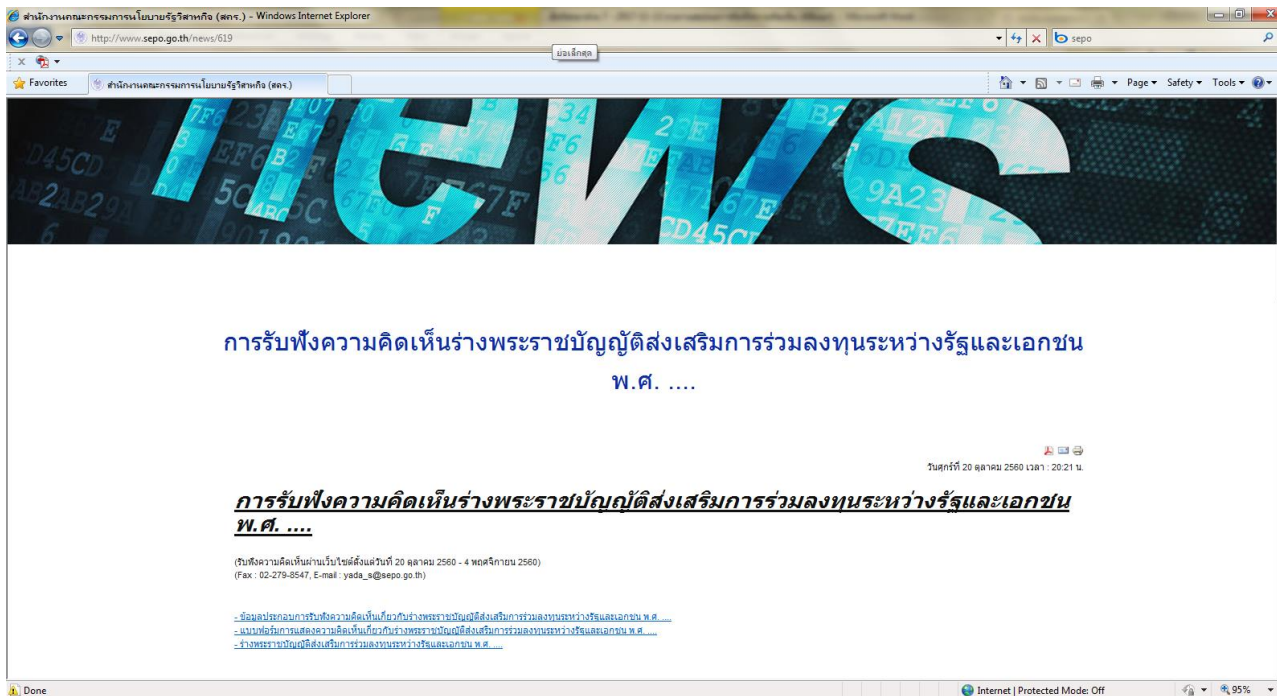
สำนักงานคณะกรรมการนโยบายรัฐวิสาหกิจ (สคร.) - Windows Internet Explorer

http://www.sepo.go.th/news/619

ย่อเล็กสุด

sepo

Favorites

สำนักงานคณะกรรมการนโยบายรัฐวิสาหกิจ (สคร.)

Page ▾ Safety ▾ Tools ▾

news

การรับฟังความคิดเห็นร่างพระราชบัญญัติส่งเสริมการร่วมลงทุนระหว่างรัฐและเอกชน พ.ศ. ....

วันศุกร์ที่ 20 ตุลาคม 2560 เวลา : 20:21 น.

การรับฟังความคิดเห็นร่างพระราชบัญญัติส่งเสริมการร่วมลงทุนระหว่างรัฐและเอกชน พ.ศ. ....

(รับฟังความคิดเห็นผ่านเว็บไซต์ตั้งแต่วันที่ 20 ตุลาคม 2560 - 4 พฤศจิกายน 2560)
(Fax : 02-279-8547, E-mail : yada_s@sepo.go.th)

- ข้อมูลประกอบการรับฟังความคิดเห็นเกี่ยวกับร่างพระราชบัญญัติส่งเสริมการร่วมลงทุนระหว่างรัฐและเอกชน พ.ศ. ....
- แบบฟอร์มการแสดงความคิดเห็นเกี่ยวกับร่างพระราชบัญญัติส่งเสริมการร่วมลงทุนระหว่างรัฐและเอกชน พ.ศ. ....
- ร่างพระราชบัญญัติส่งเสริมการร่วมลงทุนระหว่างรัฐและเอกชน พ.ศ. ....

Done

Internet | Protected Mode: Off

95%